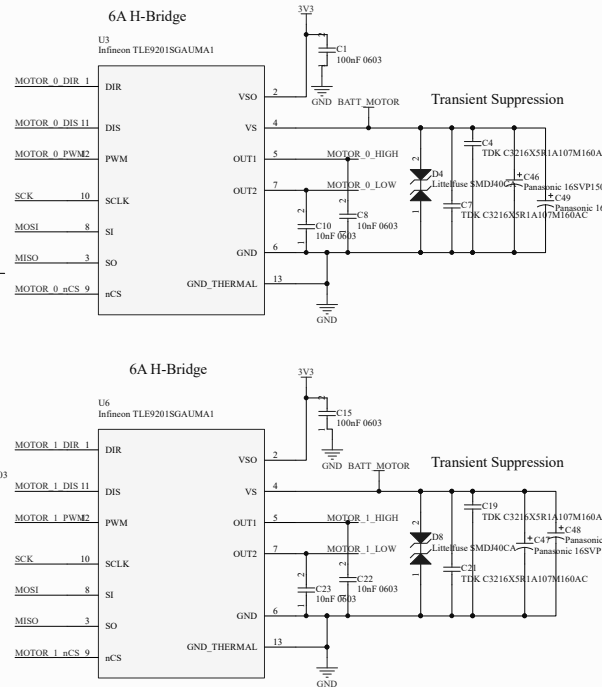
6A H-Bridge

U3
Infineon TLE9201SGAUMA1

3V3

C1
100nF 0603

GND

BATT_MOTOR

Transient Suppression

MOTOR_0_DIR 1 DIR
MOTOR_0_DIS 11 DIS
MOTOR_0_PWM 12 PWM
SCK 10 SCLK
MOSI 8 SI
MISO 3 SO
MOTOR_0_nCS 9 nCS

VSO 2
VS 4
OUT1 5
OUT2 7
GND 6
GND_THERMAL 13

MOTOR_0_HIGH
MOTOR_0_LOW

D4
Littelfuse SMDJ40CA

C4
TDK C3216X5R1A107M160AC

C46
Panasonic 16SVP150

C49
Panasonic 16

C7
TDK C3216X5R1A107M160AC

C10
10nF 0603

C8
10nF 0603

GND

6A H-Bridge

U6
Infineon TLE9201SGAUMA1

3V3

C15
100nF 0603

GND

BATT_MOTOR

Transient Suppression

MOTOR_1_DIR 1 DIR
MOTOR_1_DIS 11 DIS
MOTOR_1_PWM 12 PWM
SCK 10 SCLK
MOSI 8 SI
MISO 3 SO
MOTOR_1_nCS 9 nCS

VSO 2
VS 4
OUT1 5
OUT2 7
GND 6
GND_THERMAL 13

MOTOR_1_HIGH
MOTOR_1_LOW

D8
Littelfuse SMDJ40CA

C19
TDK C3216X5R1A107M160AC

C48
Panasonic

C47
Panasonic 16SVP

C21
TDK C3216X5R1A107M160AC

C23
10nF 0603

C22
10nF 0603

GND